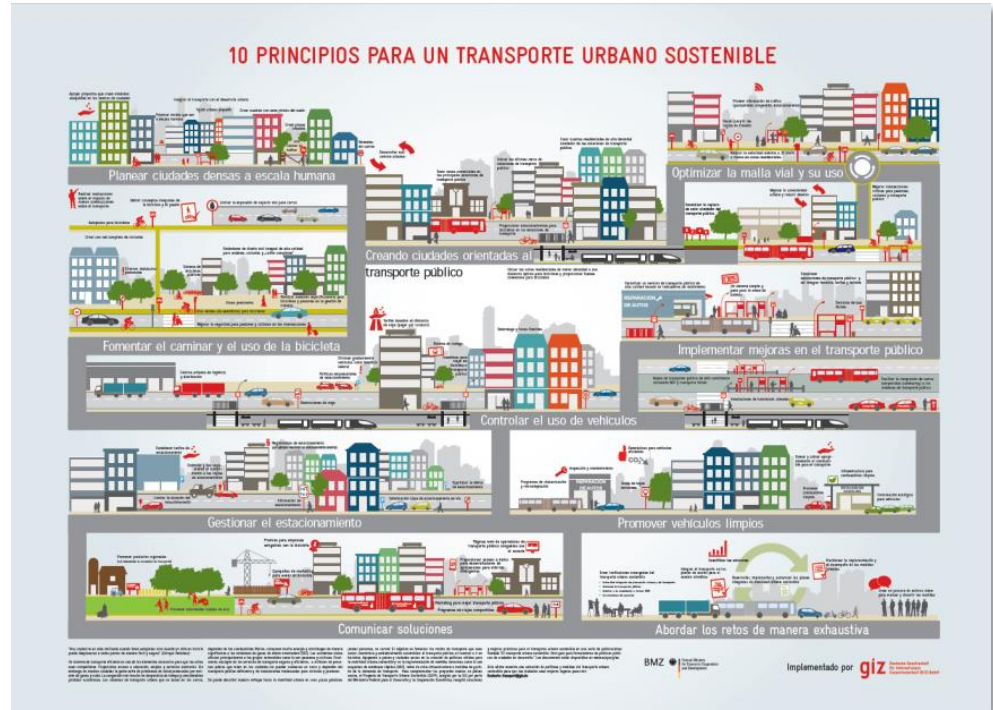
10 PRINCIPIOS PARA UN TRANSPORTE URBANO SOSTENIBLE

Planear ciudades densas a escala humana

Creando ciudades orientadas al transporte público

Optimizar la malla vial y su uso

Fomentar el caminar y el uso de la bicicleta

Implementar mejoras en el transporte público

REPARACION DE AUTOS

Controlar el uso de vehículos

Gestionar el estacionamiento

Promover vehículos limpios

Comunicar soluciones

Abordar los retos de manera exhaustiva

BMZ

Implementado por giz